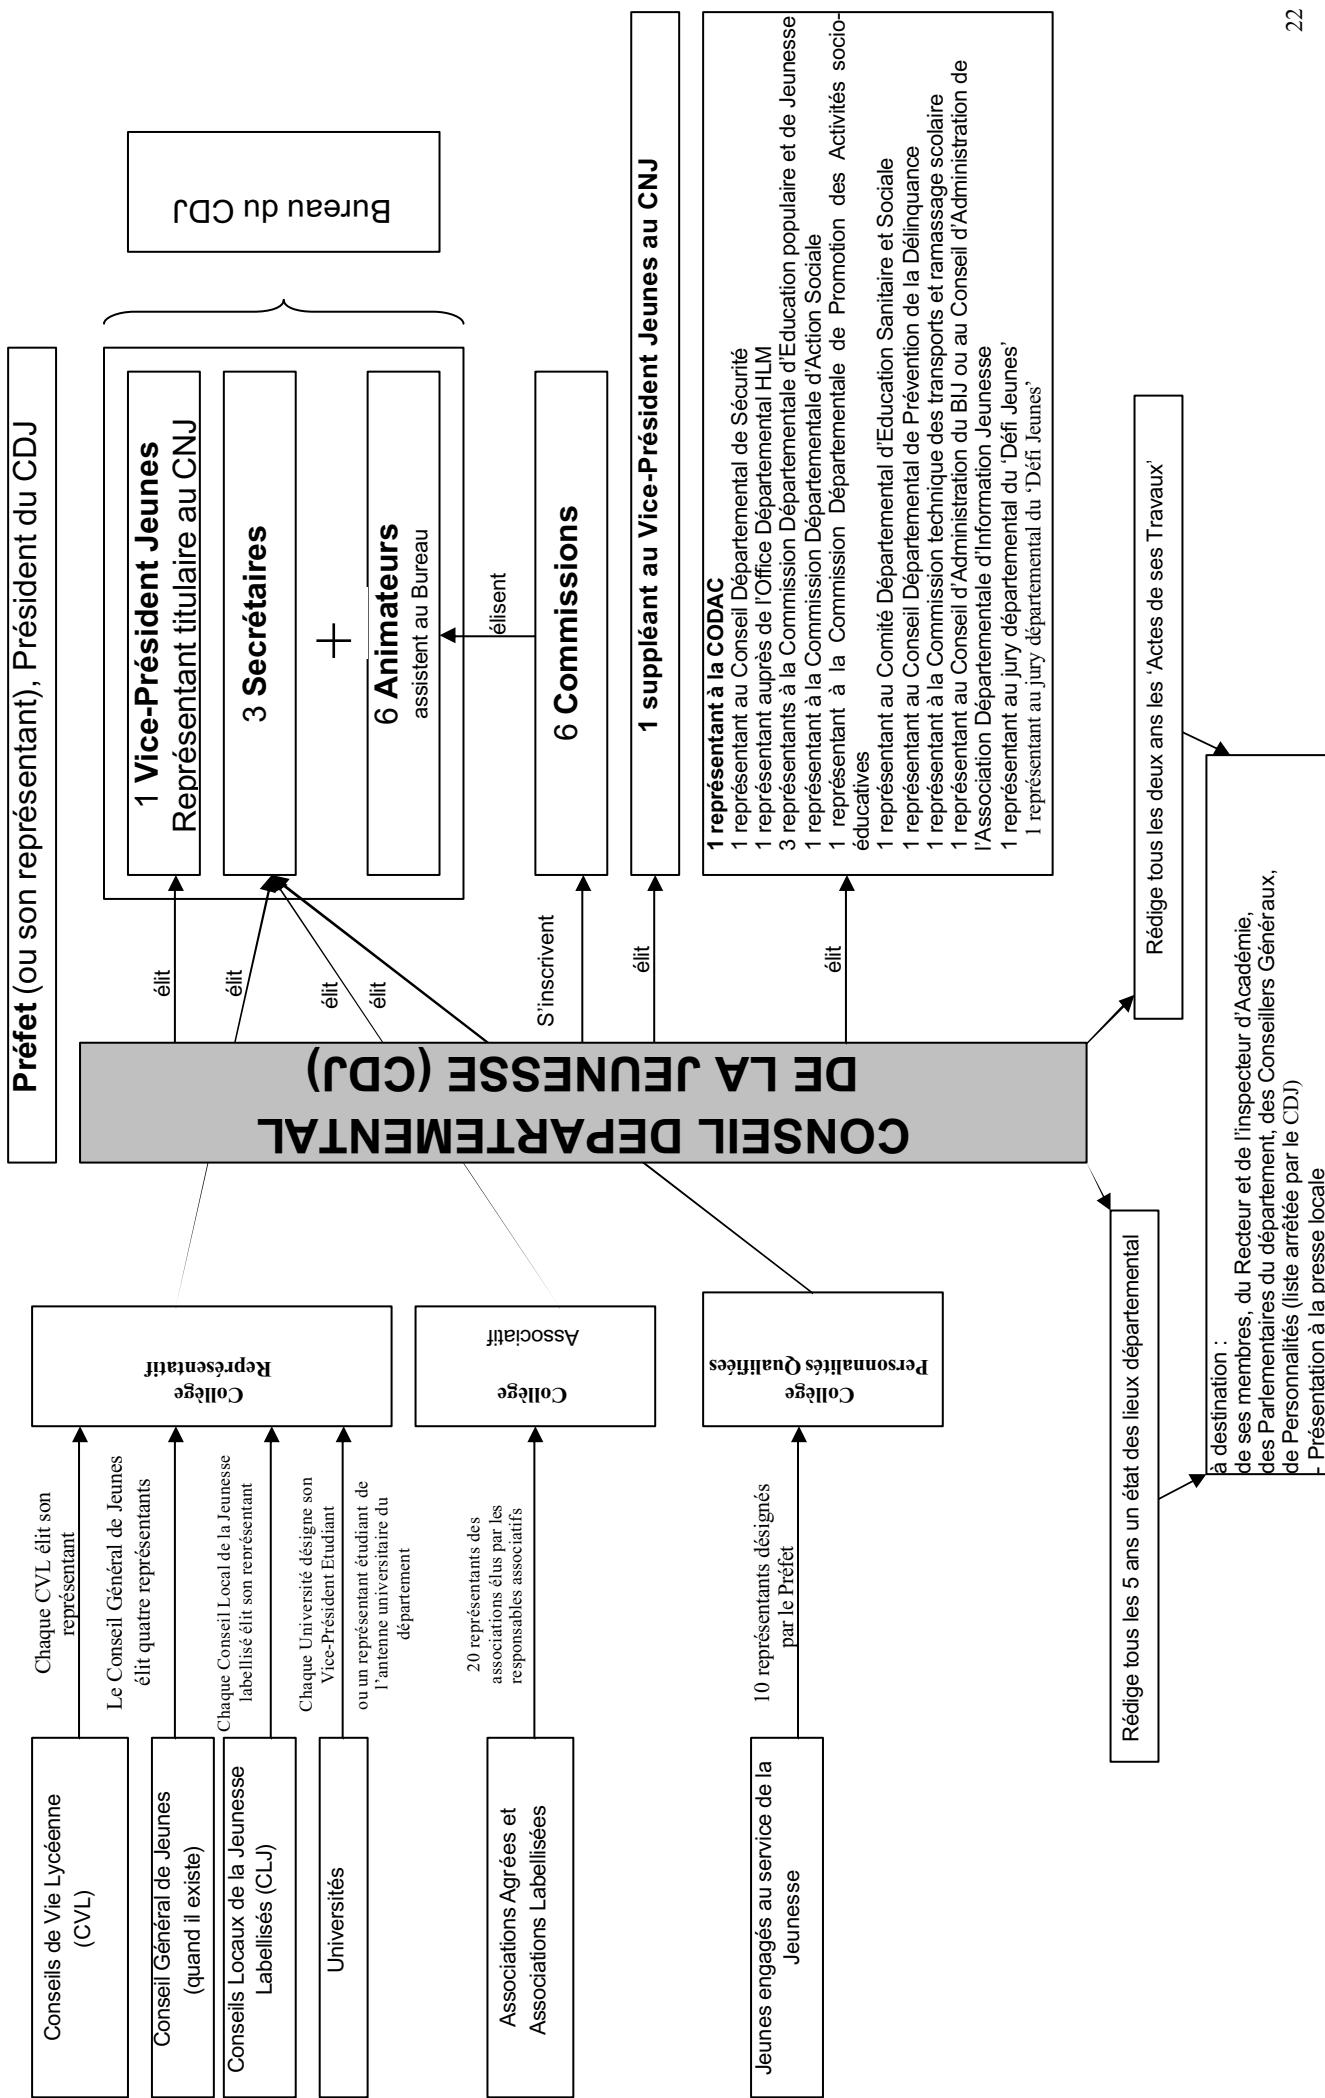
**Préfet** (ou son représentant), Président du CDJ

Bureau du CDJ

1 **Vice-Président Jeunes**
Représentant titulaire au CNJ

3 **Secrétaires**

+

6 **Animateurs**
assistent au Bureau

élisent

6 **Commissions**

**1 suppléant au Vice-Président Jeunes au CNJ**

**1 représentant à la CODAC**
1 représentant au Conseil Départemental de Sécurité
1 représentant auprès de l'Office Départemental HLM
3 représentants à la Commission Départementale d'Education populaire et de Jeunesse
1 représentant à la Commission Départementale d'Action Sociale
1 représentant à la Commission Départementale de Promotion des Activités socio-éducatives
1 représentant au Comité Départemental d'Education Sanitaire et Sociale
1 représentant au Conseil Départemental de Prévention de la Délinquance
1 représentant à la Commission technique des transports et ramassage scolaire
1 représentant au Conseil d'Administration du BIJ ou au Conseil d'Administration de l'Association Départementale d'Information Jeunesse
1 représentant au jury départemental du 'Défi Jeunes'
1 représentant au jury départemental du 'Défi Jeunes'

élit

élit

élit

élit

S'inscrivent

élit

élit

**CONSEIL DEPARTEMENTAL DE LA JEUNESSE (CDJ)**

Conseils de Vie Lycéenne (CVL)

Chaque CVL élit son représentant

Conseil Général de Jeunes (quand il existe)

Le Conseil Général de Jeunes élit quatre représentants

Conseils Locaux de la Jeunesse Labellisés (CLJ)

Chaque Conseil Local de la Jeunesse labellisé élit son représentant

Universités

Chaque Université désigne son Vice-Président Etudiant

ou un représentant étudiant de l'antenne universitaire du département

**Collège Représentatif**

Associations Agrées et Associations Labellisées

20 représentants des associations élus par les responsables associatifs

**Collège** Associatif

Jeunes engagés au service de la Jeunesse

10 représentants désignés par le Préfet

**Collège Personnalités Qualifiées**

Rédige tous les deux ans les 'Actes de ses Travaux'

Rédige tous les 5 ans un état des lieux départemental

à destination :
de ses membres, du Recteur et de l'inspecteur d'Académie,
des Parlementaires du département, des Conseillers Généraux,
de Personnalités (liste arrêtée par le CDJ)
- Présentation à la presse locale

22